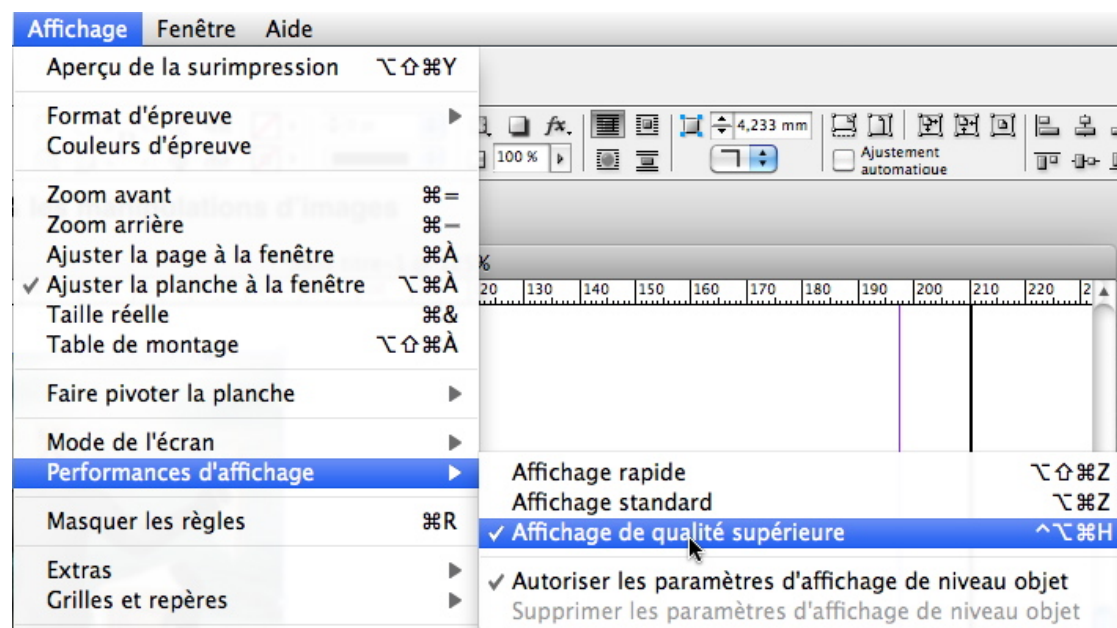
Affichage Fenêtre Aide

Aperçu de la surimpression ⌥⇧⌘Y

Format d'épreuve ▶
Couleurs d'épreuve

Zoom avant ⌘=
Zoom arrière ⌘–
Ajuster la page à la fenêtre ⌘À
✓ Ajuster la planche à la fenêtre ⌥⌘À
Taille réelle ⌘&
Table de montage ⌥⇧⌘À

Faire pivoter la planche ▶

Mode de l'écran ▶
Performances d'affichage ▶

Masquer les règles ⌘R

Extras ▶
Grilles et repères ▶

Affichage rapide ⌥⇧⌘Z
Affichage standard ⌥⌘Z
✓ Affichage de qualité supérieure ^⌥⌘H

✓ Autoriser les paramètres d'affichage de niveau objet
Supprimer les paramètres d'affichage de niveau objet

4,233 mm
100 %
Ajustement automatique
%
20 130 140 150 160 170 180 190 200 210 220 2